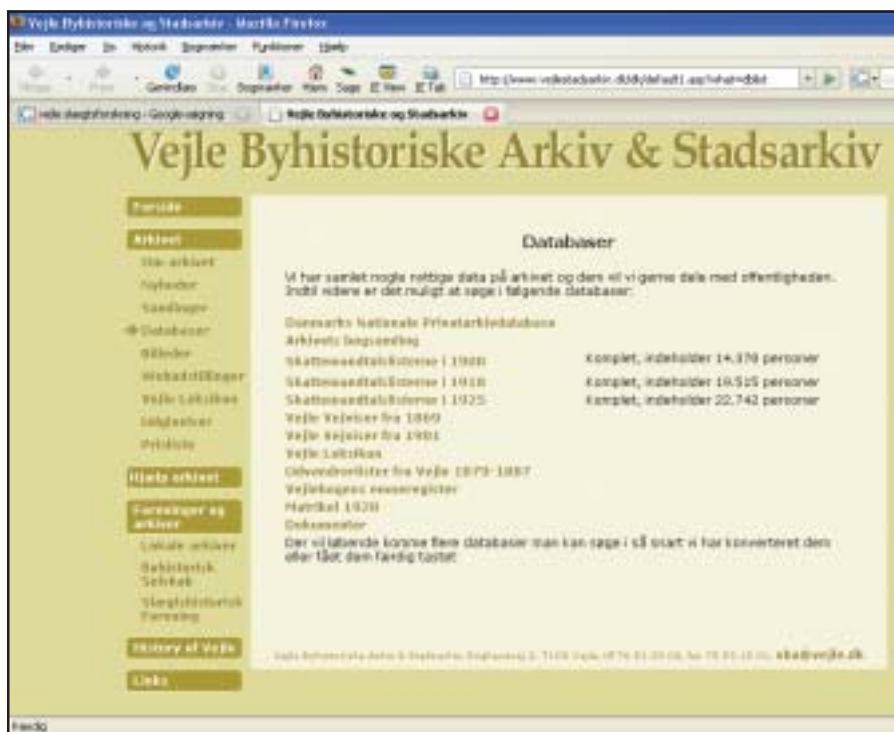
Vejle Byhistoriske og Stadsarkiv - Mozilla Firefox

Filer Rediger Vis Historik Bogmærker Funktioner Hjælp

Genindlæs Stop Bogmærker Hjem Søge IE View IE Tab http://www.vejlestadsarkiv.dk/dk/default.asp?what=dbist

vejle slægtsforskning - Google-søgning Vejle Byhistoriske og Stadsarkiv

Vejle Byhistoriske Arkiv & Stadsarkiv

Forside

Arkivet

Om arkivet

Nyheder

Samlinger

Databaser

Billeder

Webudstillinger

Vejle Leksikon

Salgsartikler

Prisliste

Hjælp arkivet

Foreninger og arkiver

Lokale arkiver

Byhistorisk Selskab

Slægtshistorisk Forening

History of Vejle

Links

Databaser

Vi har samlet nogle rettige data på arkivet og dem vil vi gerne dele med offentligheden. Indtil videre er det muligt at søge i følgende databaser:

Danmarks Nationale Privatarkivdatabase

Arkivets bogsamling

Skatteansættelseslisterne i 1900 Komplet, indeholder 14.376 personer

Skatteansættelseslisterne i 1910 Komplet, indeholder 16.515 personer

Skatteansættelseslisterne i 1925 Komplet, indeholder 22.742 personer

Vejle Vejviser fra 1869

Vejle Vejviser fra 1901

Vejle Leksikon

Udvandrerlister fra Vejle 1873-1887

Vejlebogens navneregister

Matrikel 1920

Dokumenter

Der vil løbende komme flere databaser man kan søge i så snart vi har konverteret dem eller fået dem færdig tastet.

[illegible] eka@vejle.dk

Færdig